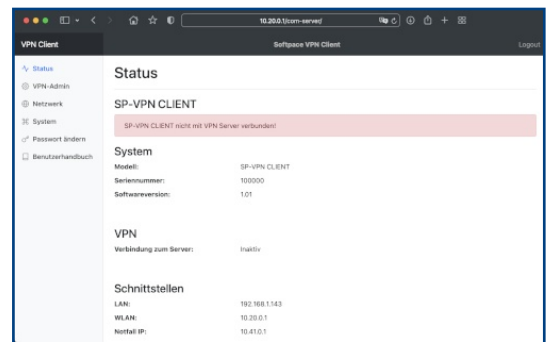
10.20.0.1/com-served

VPN Client

Softpace VPN Client

Logout

Status
VPN-Admin
Netzwerk
System
Passwort ändern
Benutzerhandbuch

Status

SP-VPN CLIENT

SP-VPN CLIENT nicht mit VPN Server verbunden!

System

| | |
|---|---|
| Modell: | SP-VPN CLIENT |
| Seriennummer: | 100000 |
| Softwareversion: | 1.01 |

VPN

| | |
|---|---|
| Verbindung zum Server: | Inaktiv |

Schnittstellen

| | |
|---|---|
| LAN: | 192.168.1.143 |
| WLAN: | 10.20.0.1 |
| Notfall IP: | 10.41.0.1 |